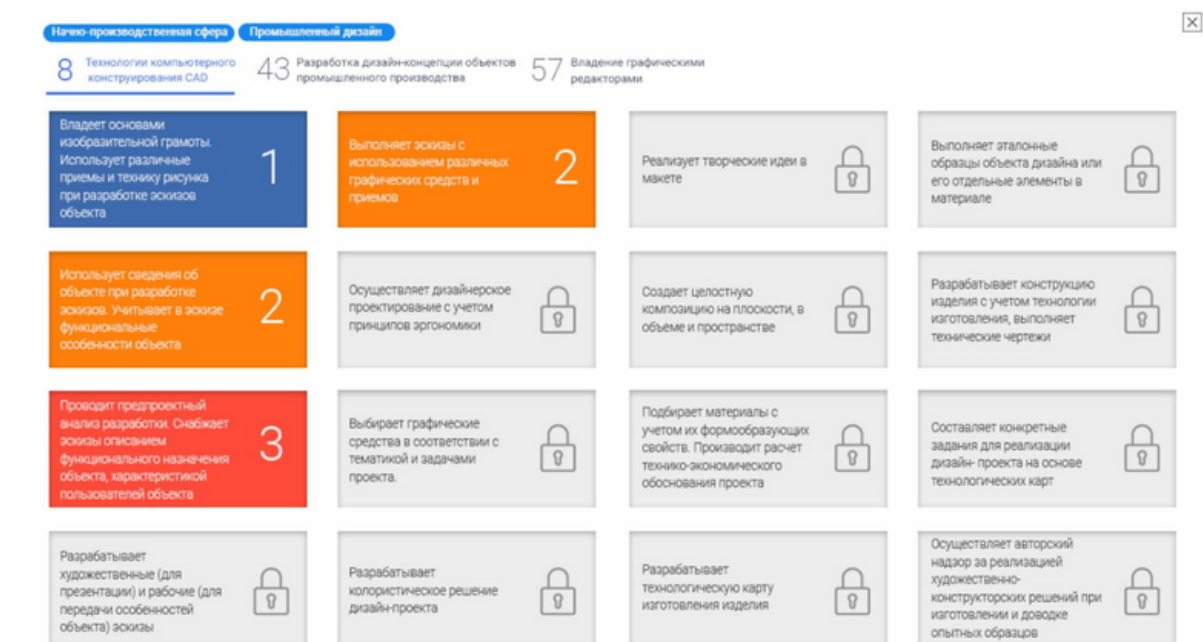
Начно-производственная сфера Промышленный дизайн

8 Технологии компьютерного конструирования CAD

43 Разработка дизайн-концепции объектов промышленного производства

57 Владение графическими редакторами

Владеет основами изобразительной грамоты. Использует различные приемы и технику рисунка при разработке эскизов объекта 1

Выполняет эскизы с использованием различных графических средств и приемов 2

Реализует творческие идеи в макете

Выполняет эталонные образцы объекта дизайна или его отдельные элементы в материале

Использует сведения об объекте при разработке эскизов. Учитывает в эскизе функциональные особенности объекта 2

Осуществляет дизайнерское проектирование с учетом принципов эргономики

Создает целостную композицию на плоскости, в объеме и пространстве

Разрабатывает конструкцию изделия с учетом технологии изготовления, выполняет технические чертежи

Проводит предпроектный анализ разработки. Снабжает эскизы описанием функционального назначения объекта, характеристикой пользователей объекта 3

Выбирает графические средства в соответствии с тематикой и задачами проекта.

Подбирает материалы с учетом их формообразующих свойств. Производит расчет технико-экономического обоснования проекта

Составляет конкретные задания для реализации дизайн- проекта на основе технологических карт

Разрабатывает художественные (для презентации) и рабочие (для передачи особенностей объекта) эскизы

Разрабатывает колористическое решение дизайн-проекта

Разрабатывает технологическую карту изготовления изделия

Осуществляет авторский надзор за реализацией художественно-конструкторских решений при изготовлении и доводке опытных образцов